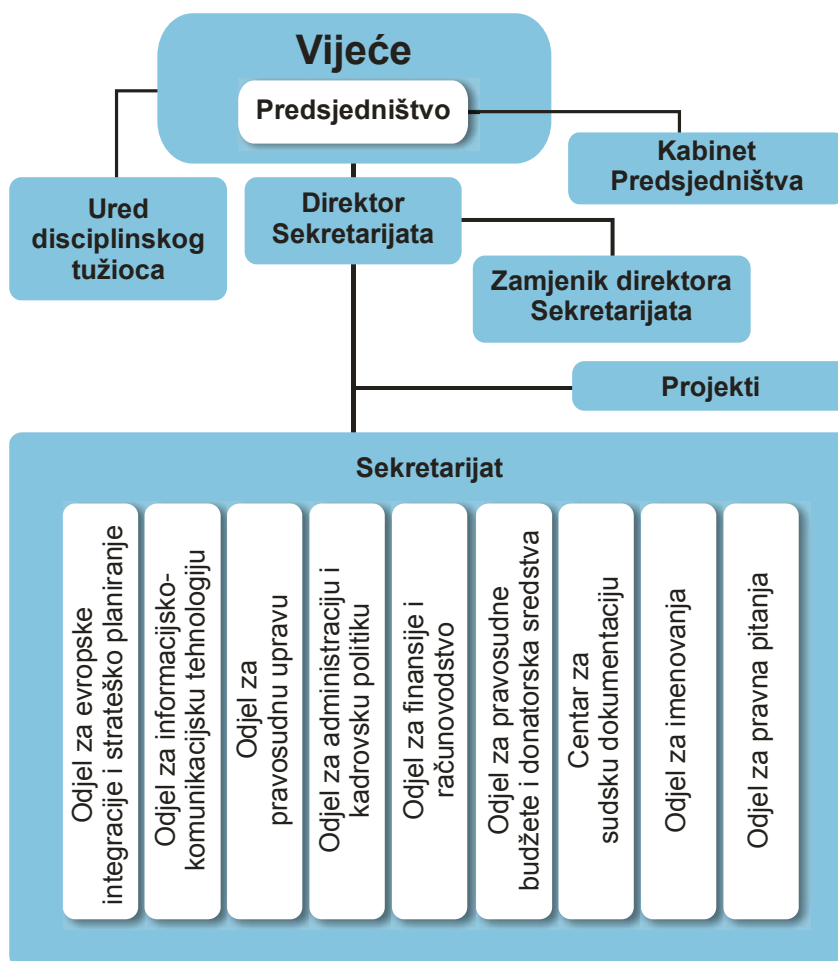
Vijeće

Predsjedništvo

Kabinet Predsjedništva

Ured disciplinskog tužioca

Direktor Sekretarijata

Zamjenik direktora Sekretarijata

Projekti

Sekretarijat

Odjel za evropske integracije i strateško planiranje

Odjel za informacijsko-komunikacijsku tehnologiju

Odjel za pravosudnu upravu

Odjel za administraciju i kadrovsku politiku

Odjel za finansije i računovodstvo

Odjel za pravosudne budžete i donatorska sredstva

Centar za sudsku dokumentaciju

Odjel za imenovanja

Odjel za pravna pitanja